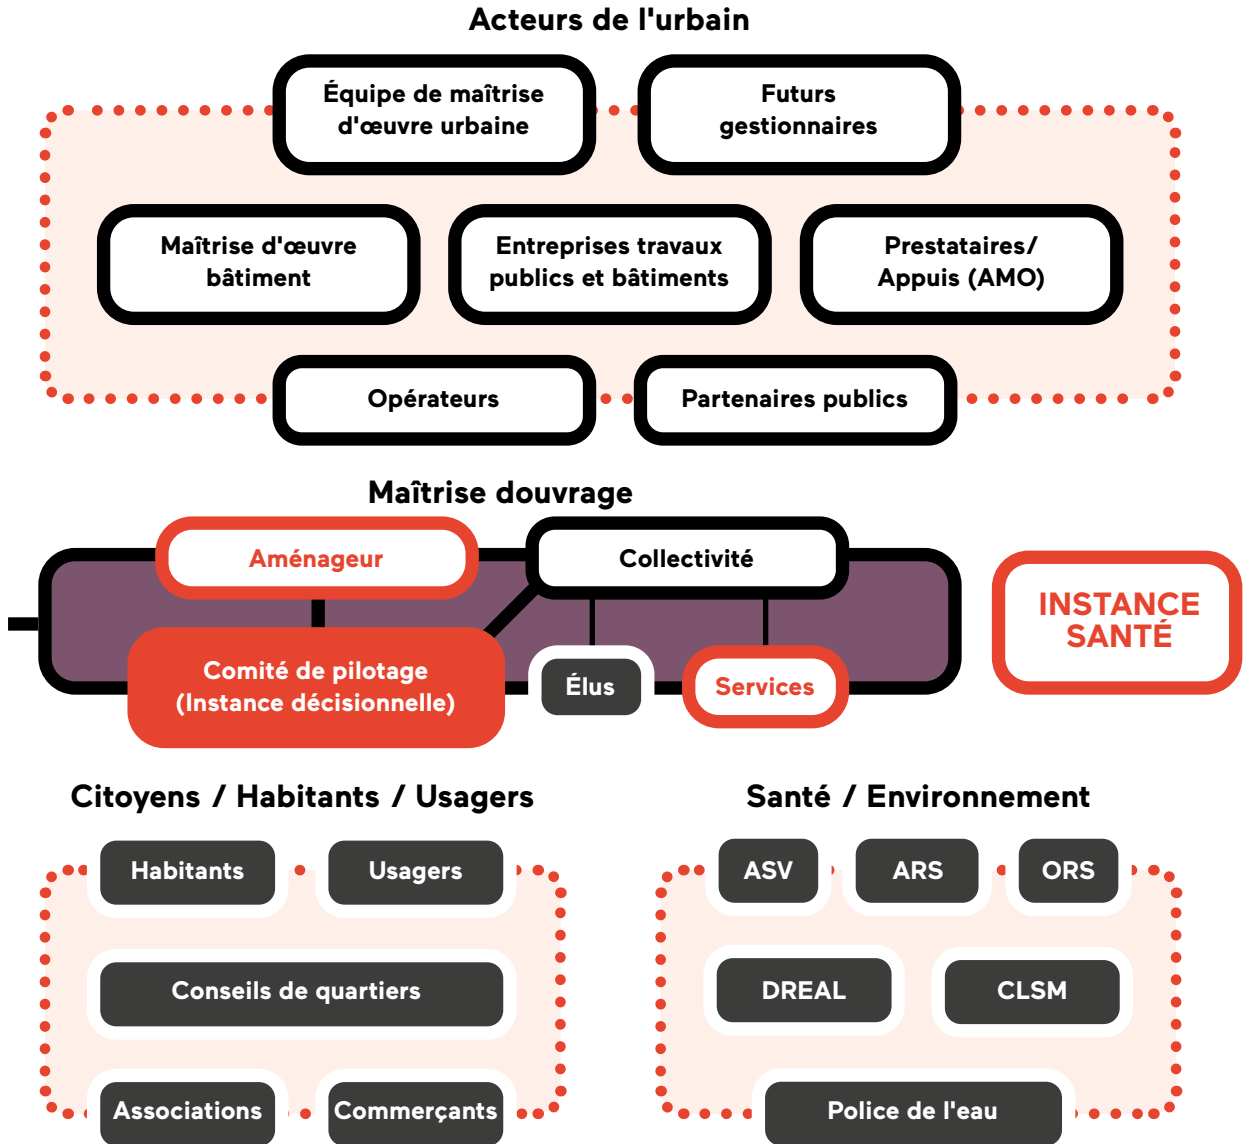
Acteurs de l'urbain

Équipe de maîtrise d'œuvre urbaine

Futurs gestionnaires

Maîtrise d'œuvre bâtiment

Entreprises travaux publics et bâtiments

Prestataires/ Appuis (AMO)

Opérateurs

Partenaires publics

Maîtrise douvrage

Aménageur

Collectivité

INSTANCE SANTÉ

Comité de pilotage (Instance décisionnelle)

Élus

Services

Citoyens / Habitants / Usagers

Habitants

Usagers

Conseils de quartiers

Associations

Commerçants

Santé / Environnement

ASV

ARS

ORS

DREAL

CLSM

Police de l'eau